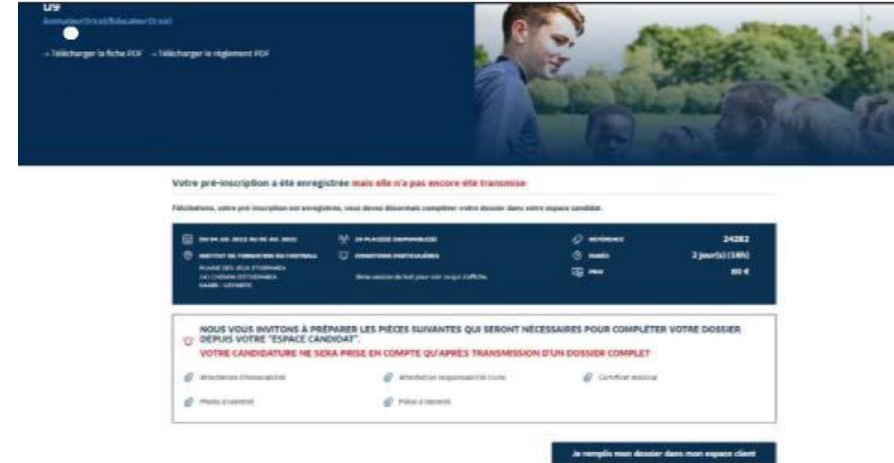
U9

Animateur(trice)/Educateur(trice)

→ Télécharger la fiche PDF → Télécharger le règlement PDF

Votre pré-inscription a été enregistrée mais elle n'a pas encore été transmise

Félicitations, votre pré-inscription est enregistrée, vous devez désormais compléter votre dossier dans votre espace candidat.

DU 04 JUL 2022 AU 05 JUL 2022

INSTITUT DE FORMATION DU FOOTBALL

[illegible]

24 PLACE(S) DISPONIBLE(S)

CONDITIONS PARTICULIÈRES

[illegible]

RÉFÉRENCE 24282

DURÉE 2 jour(s) (16h)

PRIX 80 €

NOUS VOUS INVITONS À PRÉPARER LES PIÈCES SUIVANTES QUI SERONT NÉCESSAIRES POUR COMPLÉTER VOTRE DOSSIER DEPUIS VOTRE "ESPACE CANDIDAT".

VOTRE CANDIDATURE NE SERA PRISE EN COMPTE QU'APRÈS TRANSMISSION D'UN DOSSIER COMPLET

Attestation d'honorabilité

Attestation responsabilité civile

Certificat médical

Photo d'identité

Pièce d'identité

Je remplis mon dossier dans mon espace client